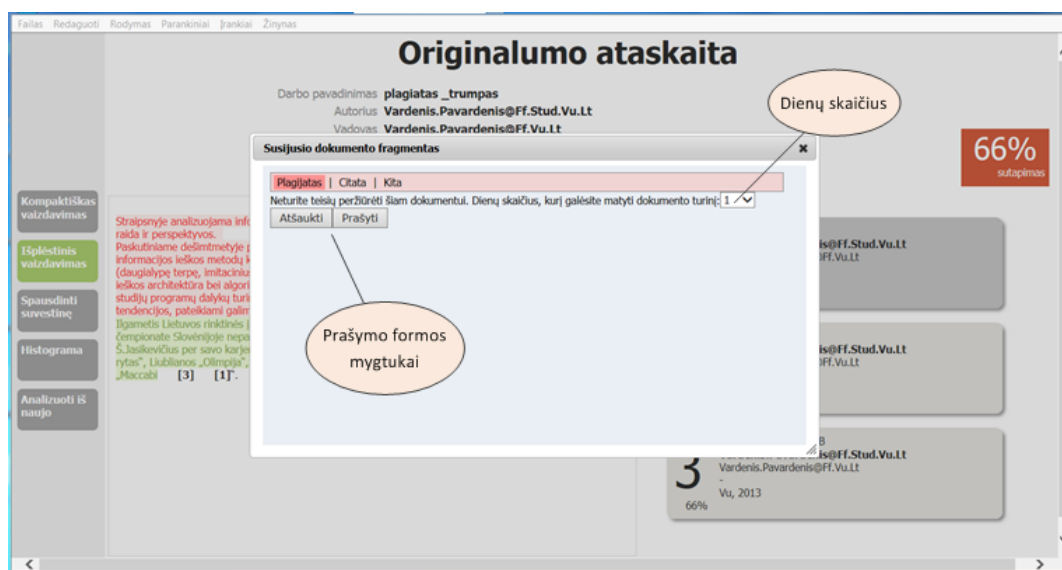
Failas Redaguoti Rodymas Parankiniai Įrankiai Žinynas

Originalumo ataskaita

Darbo pavadinimas plagiatas _trumpas
Autorius Vardenis.Pavardenis@Ff.Stud.Vu.Lt
Vadovas Vardenis.Pavardenis@Ff.Vu.Lt

Dienų skaičius

66%
sutapimas

Kompaktiškas vaizdavimas

Išplėstinis vaizdavimas

Spausdinti suvestinę

Histograma

Analizuoti iš naujo

Straipsnyje analizuojama inf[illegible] raida ir perspektyvos. Paskutiniame dešimtmetyje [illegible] informacijos ieškos metodų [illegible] (daugialypė terpė, imitaciniu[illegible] ieškos architektūra bei algori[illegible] studijų programų dalykų turi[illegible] tendencijos, pateikiami galim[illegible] Ilgametis Lietuvos rinktinės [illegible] čempionate Slovėnijoje nepa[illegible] Š.Jasikevičius per savo karje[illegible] rytas", Liublianos „Olimpija", „Maccabi [3] [1]".

Susijusio dokumento fragmentas

Plagiatas | Citata | Kita

Neturite teisių peržiūrėti šiam dokumentui. Dienų skaičius, kurį galėsite matyti dokumento turinį: 1

Atšaukti Prašyti

Prašymo formos mygtukai

is@Ff.Stud.Vu.Lt
Ff.Vu.Lt

is@Ff.Stud.Vu.Lt
Ff.Vu.Lt

B
is@Ff.Stud.Vu.Lt
3
Vardenis.Pavardenis@Ff.Vu.Lt
-
Vu, 2013
66%